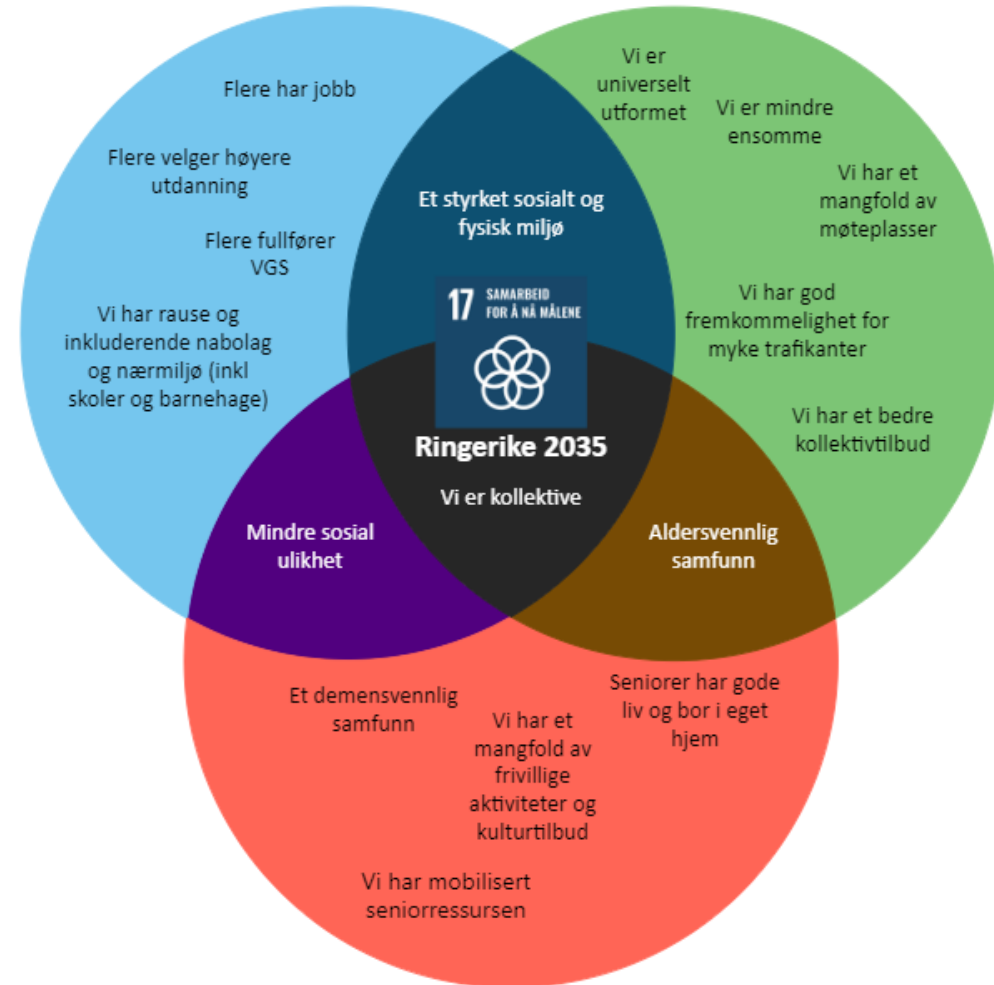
Flere har jobb

Flere velger høyere utdanning

Flere fullfører VGS

Vi har rause og inkluderende nabolag og nærmiljø (inkl skoler og barnehage)

Vi er universelt utformet

Vi er mindre ensomme

Vi har et mangfold av møteplasser

Vi har god fremkommelighet for myke trafikanter

Vi har et bedre kollektivtilbud

Et styrket sosialt og fysisk miljø

17 SAMARBEID FOR Å NÅ MÅLENE

Ringerike 2035

Vi er kollektive

Mindre sosial ulikhet

Aldersvennlig samfunn

Et demensvennlig samfunn

Vi har et mangfold av frivillige aktiviteter og kulturtilbud

Seniorer har gode liv og bor i eget hjem

Vi har mobilisert seniorressursen